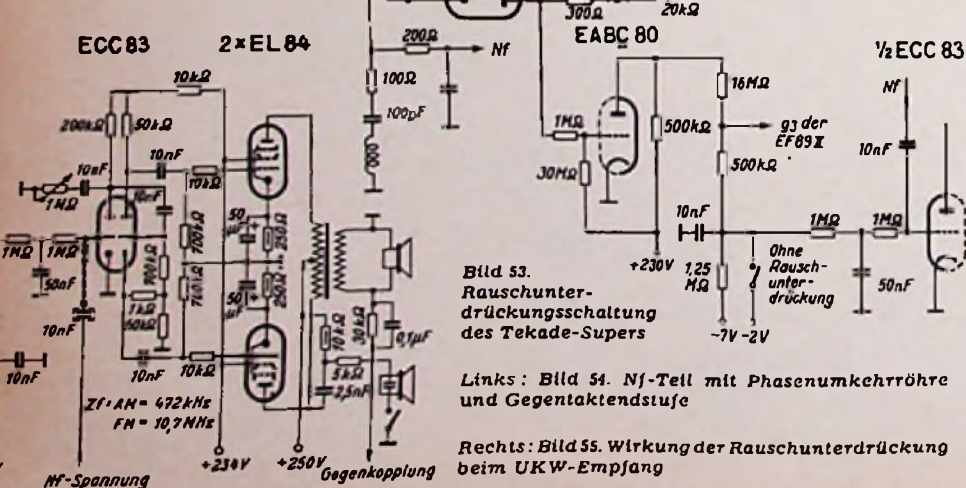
300Ω
20kΩ
ECC83
2×EL84
200Ω
Nf
EABC 80
½ECC83
10kΩ
100Ω
16MΩ
Nf
200kΩ
50kΩ
100pF
10nF
1MΩ
500kΩ
g3 der EF89 II
10nF
10kΩ
10nF
30MΩ
500kΩ
10nF
1MΩ
50μF
250Ω
10nF
1MΩ
1MΩ
1MΩ
1MΩ
100kΩ
100kΩ
50nF
50μF
250Ω
Ohne Rausch-unter-drückung
Bild 53. Rauschunter-drückungsschaltung des Tekade-Supers
+230V
1,25 MΩ
50nF
10nF
1kΩ
50kΩ
10kΩ
30kΩ
0,1μF
5kΩ
2,5nF
-7V -2V
10nF
10nF
10kΩ
Zf: AM = 472kHz
FM = 10,7MHz
Links: Bild 54. Nf-Teil mit Phasenumkehrröhre und Gegentaktendstufe
+234V
+250V
Gegenkopplung
Rechts: Bild 55. Wirkung der Rauschunterdrückung beim UKW-Empfang
Nf-Spannung